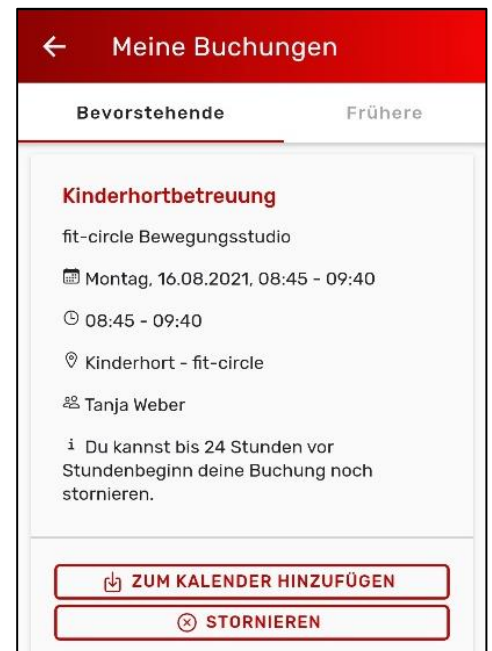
← Meine Buchungen

Bevorstehende

Frühere

Kinderhortbetreuung

fit-circle Bewegungsstudio

Montag, 16.08.2021, 08:45 - 09:40

08:45 - 09:40

Kinderhort - fit-circle

Tanja Weber

i Du kannst bis 24 Stunden vor Stundenbeginn deine Buchung noch stornieren.

ZUM KALENDER HINZUFÜGEN

STORNIEREN